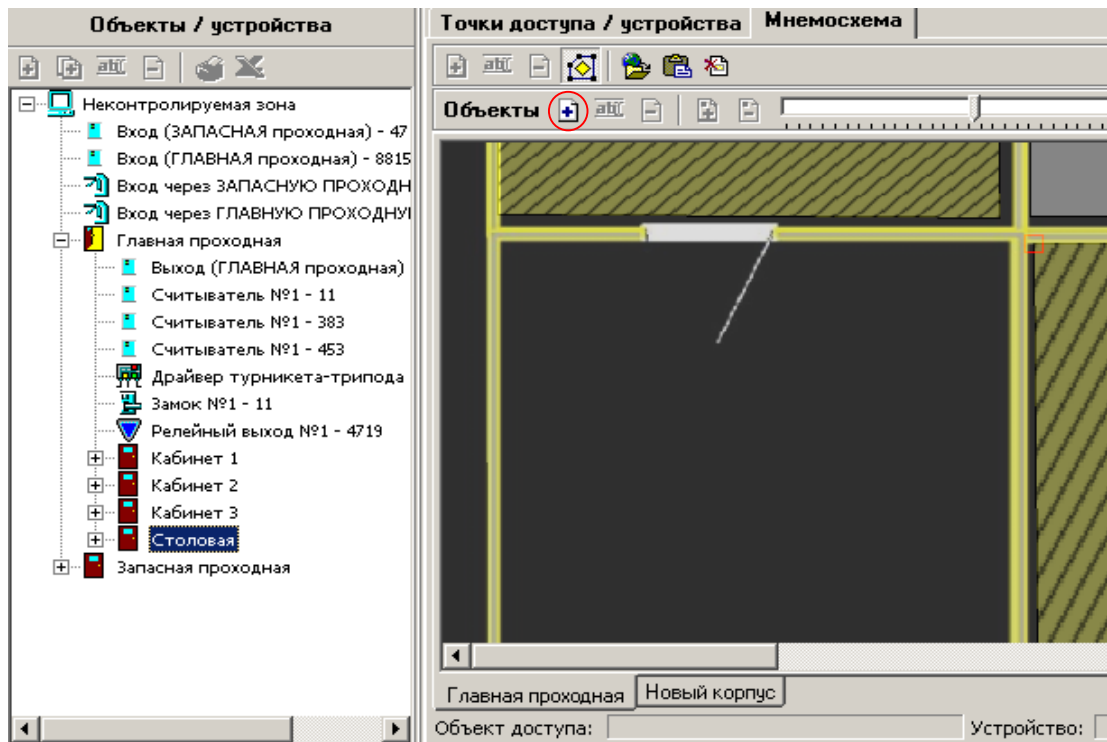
Объекты / устройства

Неконтролируемая зона
Вход (ЗАПАСНАЯ проходная) - 47
Вход (ГЛАВНАЯ проходная) - 8815
Вход через ЗАПАСНУЮ ПРОХОДН
Вход через ГЛАВНУЮ ПРОХОДНУ
Главная проходная
Выход (ГЛАВНАЯ проходная)
Считыватель №1 - 11
Считыватель №1 - 383
Считыватель №1 - 453
Драйвер турникета-трипода
Замок №1 - 11
Релейный выход №1 - 4719
Кабинет 1
Кабинет 2
Кабинет 3
Столовая
Запасная проходная

Точки доступа / устройства
Мнемосхема

Объекты

Главная проходная
Новый корпус

Объект доступа:
Устройство: